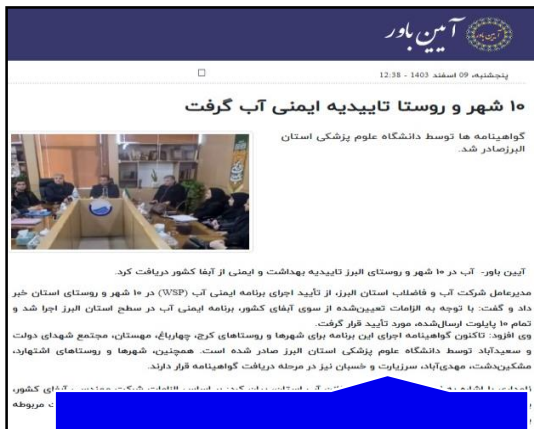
آیین باور

پنجشنبه، 09 اسفند 1403 - 12:38

۱۰ شهر و روستا تاییدیه ایمنی آب گرفت

گواهینامه ها توسط دانشگاه علوم پزشکی استان البرز صادر شد.

آیین باور- آب در ۱۰ شهر و روستای البرز تاییدیه بهداشت و ایمنی از آبفا کشور دریافت کرد.

مدیرعامل شرکت آب و فاضلاب استان البرز، از تأیید اجرای برنامه ایمنی آب (WSP) در ۱۰ شهر و روستای استان خبر داد و گفت: با توجه به الزامات تعیین‌شده از سوی آبفای کشور، برنامه ایمنی آب در سطح استان البرز اجرا شد و تمام ۱۰ پایلوت ارسال‌شده، مورد تأیید قرار گرفت.

وی افزود: تاکنون گواهینامه اجرای این برنامه برای شهرها و روستاهای کرج، چهارباغ، مهستان، مجتمع شهدای دولت و سعیدآباد توسط دانشگاه علوم پزشکی استان البرز صادر شده است. همچنین، شهرها و روستاهای اشتهارد، مشکین‌دشت، مهدی‌آباد، سرزیارت و خسبان نیز در مرحله دریافت گواهینامه قرار دارند.

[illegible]